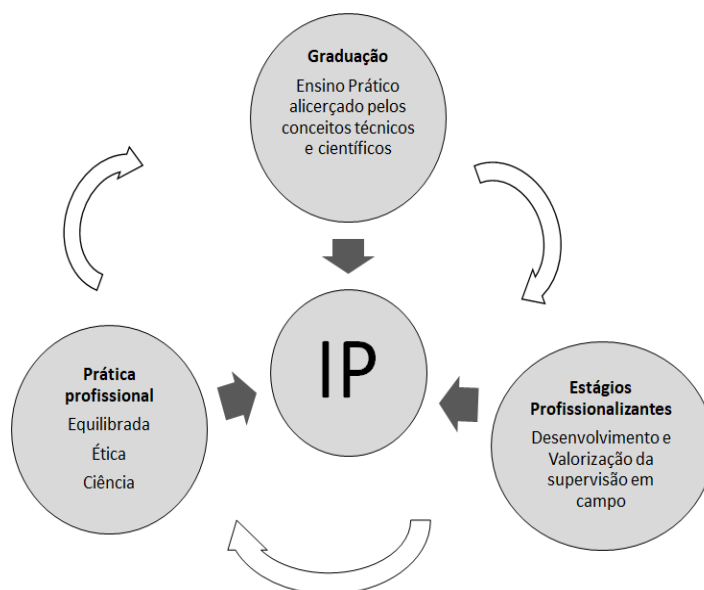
Graduação
Ensino Prático alicerçado pelos conceitos técnicos e científicos

IP

Prática profissional
Equilibrada
Ética
Ciência

Estágios Profissionalizantes
Desenvolvimento e Valorização da supervisão em campo